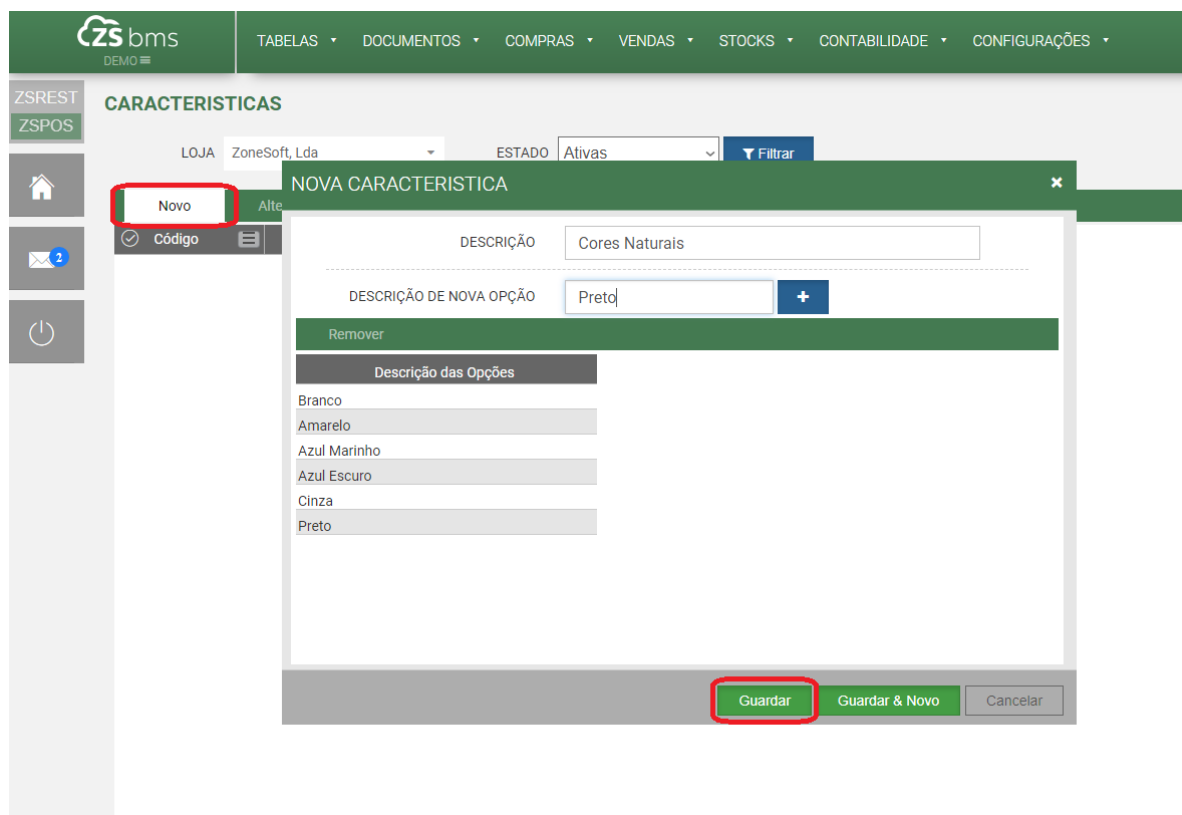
ZS bms
DEMO

TABELAS • DOCUMENTOS • COMPRAS • VENDAS • STOCKS • CONTABILIDADE • CONFIGURAÇÕES •

ZSREST
ZSPOS

2

CARACTERISTICAS

LOJA ZoneSoft, Lda ESTADO Ativas Filtrar

Novo Alte

Código

NOVA CARACTERISTICA ×

DESCRIÇÃO Cores Naturais

DESCRIÇÃO DE NOVA OPÇÃO Preto +

Remover

| Descrição das Opções |
|---|
| Branco |
| Amarelo |
| Azul Marinho |
| Azul Escuro |
| Cinza |
| Preto |

Guardar Guardar & Novo Cancelar